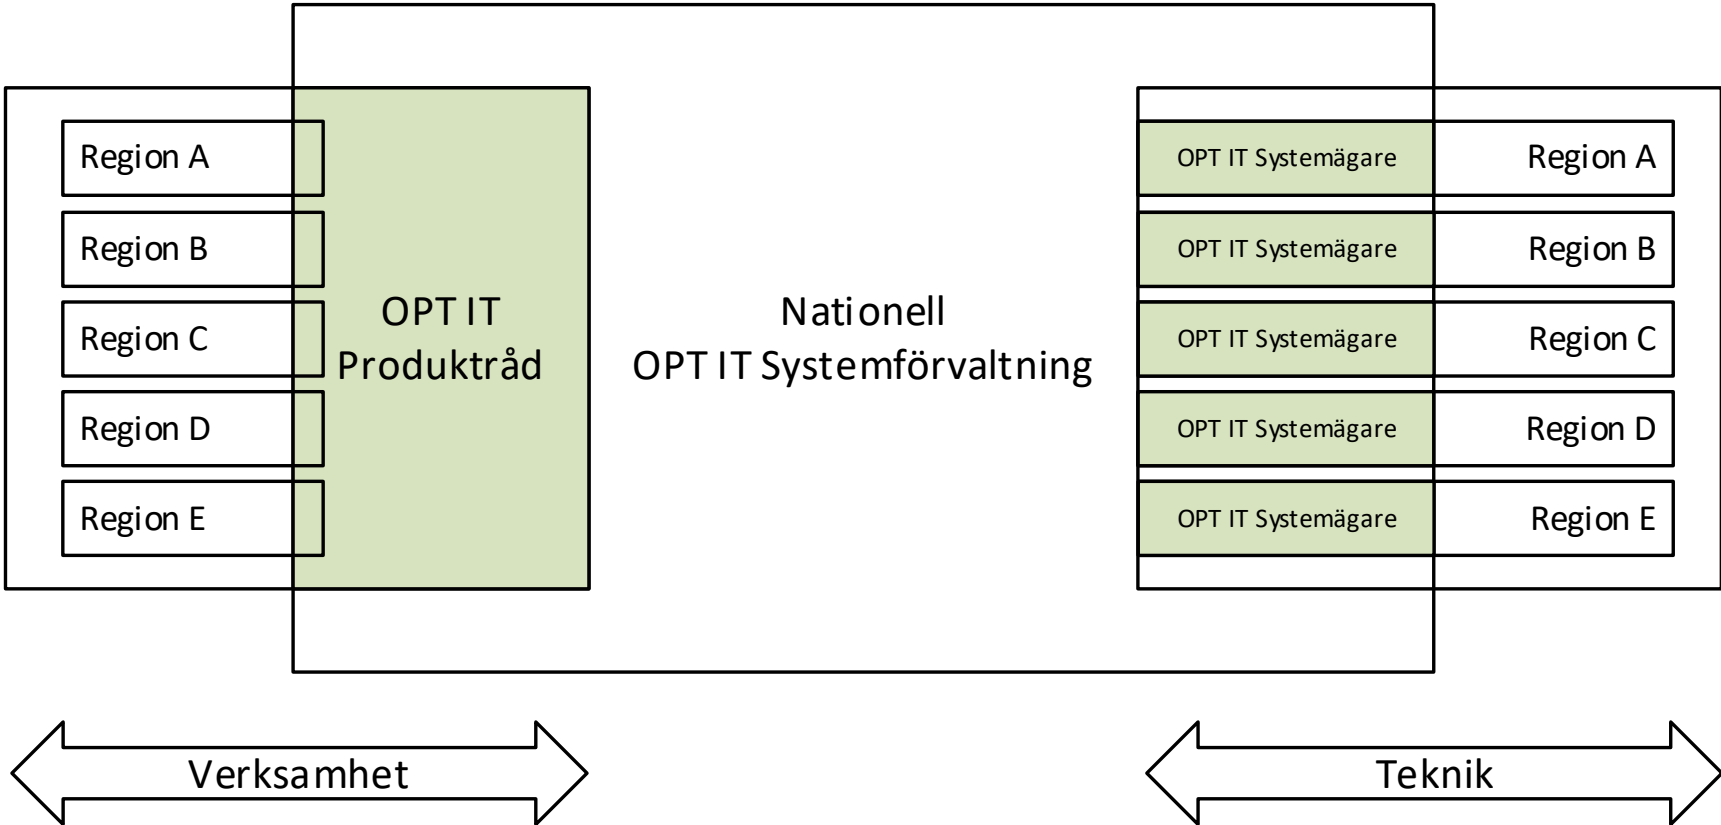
Region A
Region B
Region C
Region D
Region E

OPT IT
Produktråd

Nationell
OPT IT Systemförvaltning

OPT IT Systemägare
Region A
OPT IT Systemägare
Region B
OPT IT Systemägare
Region C
OPT IT Systemägare
Region D
OPT IT Systemägare
Region E

Verksamhet

Teknik